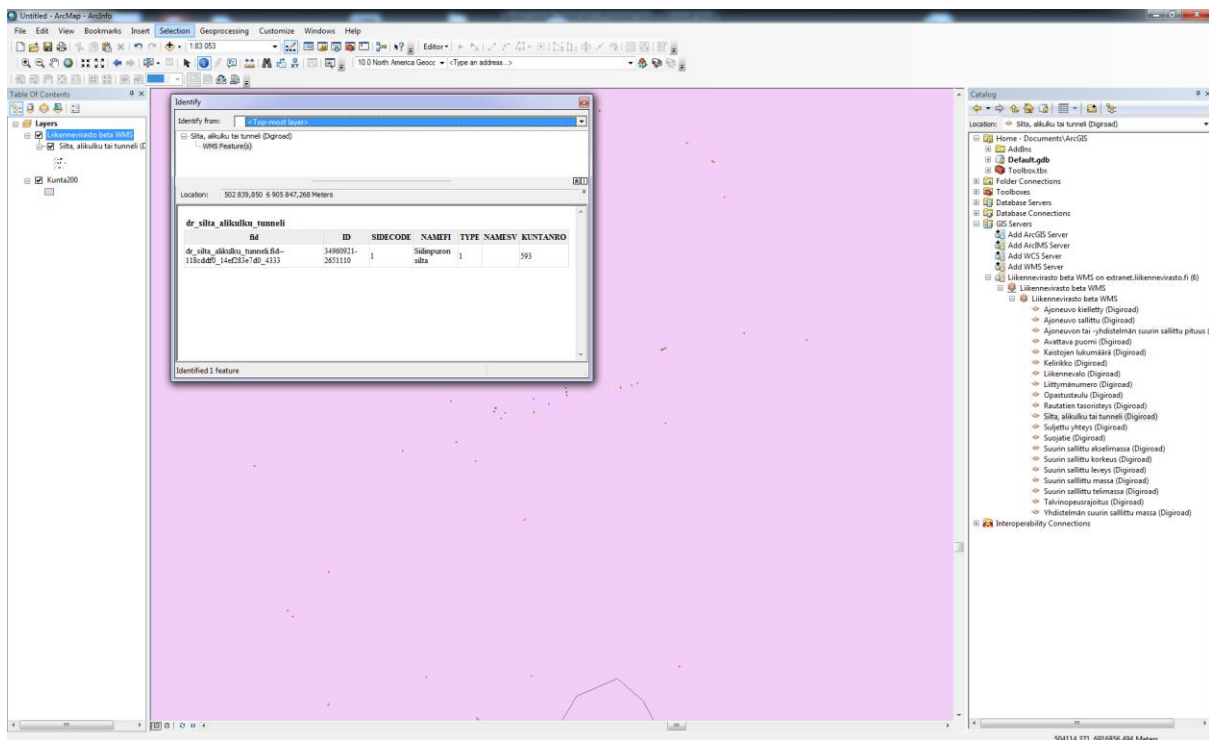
Untitled - ArcMap - ArcInfo

File Edit View Bookmarks Insert Selection Geoprocessing Customize Windows Help

1:83 053

Editor

10.0 North America Geocc <Type an address...>

Table Of Contents

Layers
Liikennevirasto beta WMS
Silta, alikulku tai tunneli (D
Kunta200

Identify

Identify from: <Top-most layer>

Silta, alikulku tai tunneli (Digiroad)
WMS Feature(s)

Location: 502 839,850 6 905 847,268 Meters

dr_silta_alikulku_tunneli

| fid | ID | SIDECODE | NAMEFI | TYPE | NAMESV | KUNTANRO |
|---|---|---|---|---|---|---|
| dr_silta_alikulku_tunneli.fid--118cddf0_14ef283e7d0_4333 | 34980921-2651110 | 1 | Siilinpuron silta | 1 | | 593 |

Identified 1 feature

Catalog

Location: Silta, alikulku tai tunneli (Digiroad)

Home - Documents\ArcGIS
AddIns
Default.gdb
Toolbox.tbx
Folder Connections
Toolboxes
Database Servers
Database Connections
GIS Servers
Add ArcGIS Server
Add ArcIMS Server
Add WCS Server
Add WMS Server
Liikennevirasto beta WMS on extranet.liikennevirasto.fi (6)
Liikennevirasto beta WMS
Liikennevirasto beta WMS
Ajoneuvo kielletty (Digiroad)
Ajoneuvo sallittu (Digiroad)
Ajoneuvon tai -yhdistelmän suurin sallittu pituus (
Avattava puomi (Digiroad)
Kaistojen lukumäärä (Digiroad)
Kelirikko (Digiroad)
Liikennevalo (Digiroad)
Liittymänumero (Digiroad)
Opastustaulu (Digiroad)
Rautatien tasoristeys (Digiroad)
Silta, alikulku tai tunneli (Digiroad)
Suljettu yhteys (Digiroad)
Suojatie (Digiroad)
Suurin sallittu akselimassa (Digiroad)
Suurin sallittu korkeus (Digiroad)
Suurin sallittu leveys (Digiroad)
Suurin salllittu massa (Digiroad)
Suurin salllittu telimassa (Digiroad)
Talvinopeusrajoitus (Digiroad)
Yhdistelmän suurin salllittu massa (Digiroad)
Interoperability Connections

504114,371 6916856,494 Meters